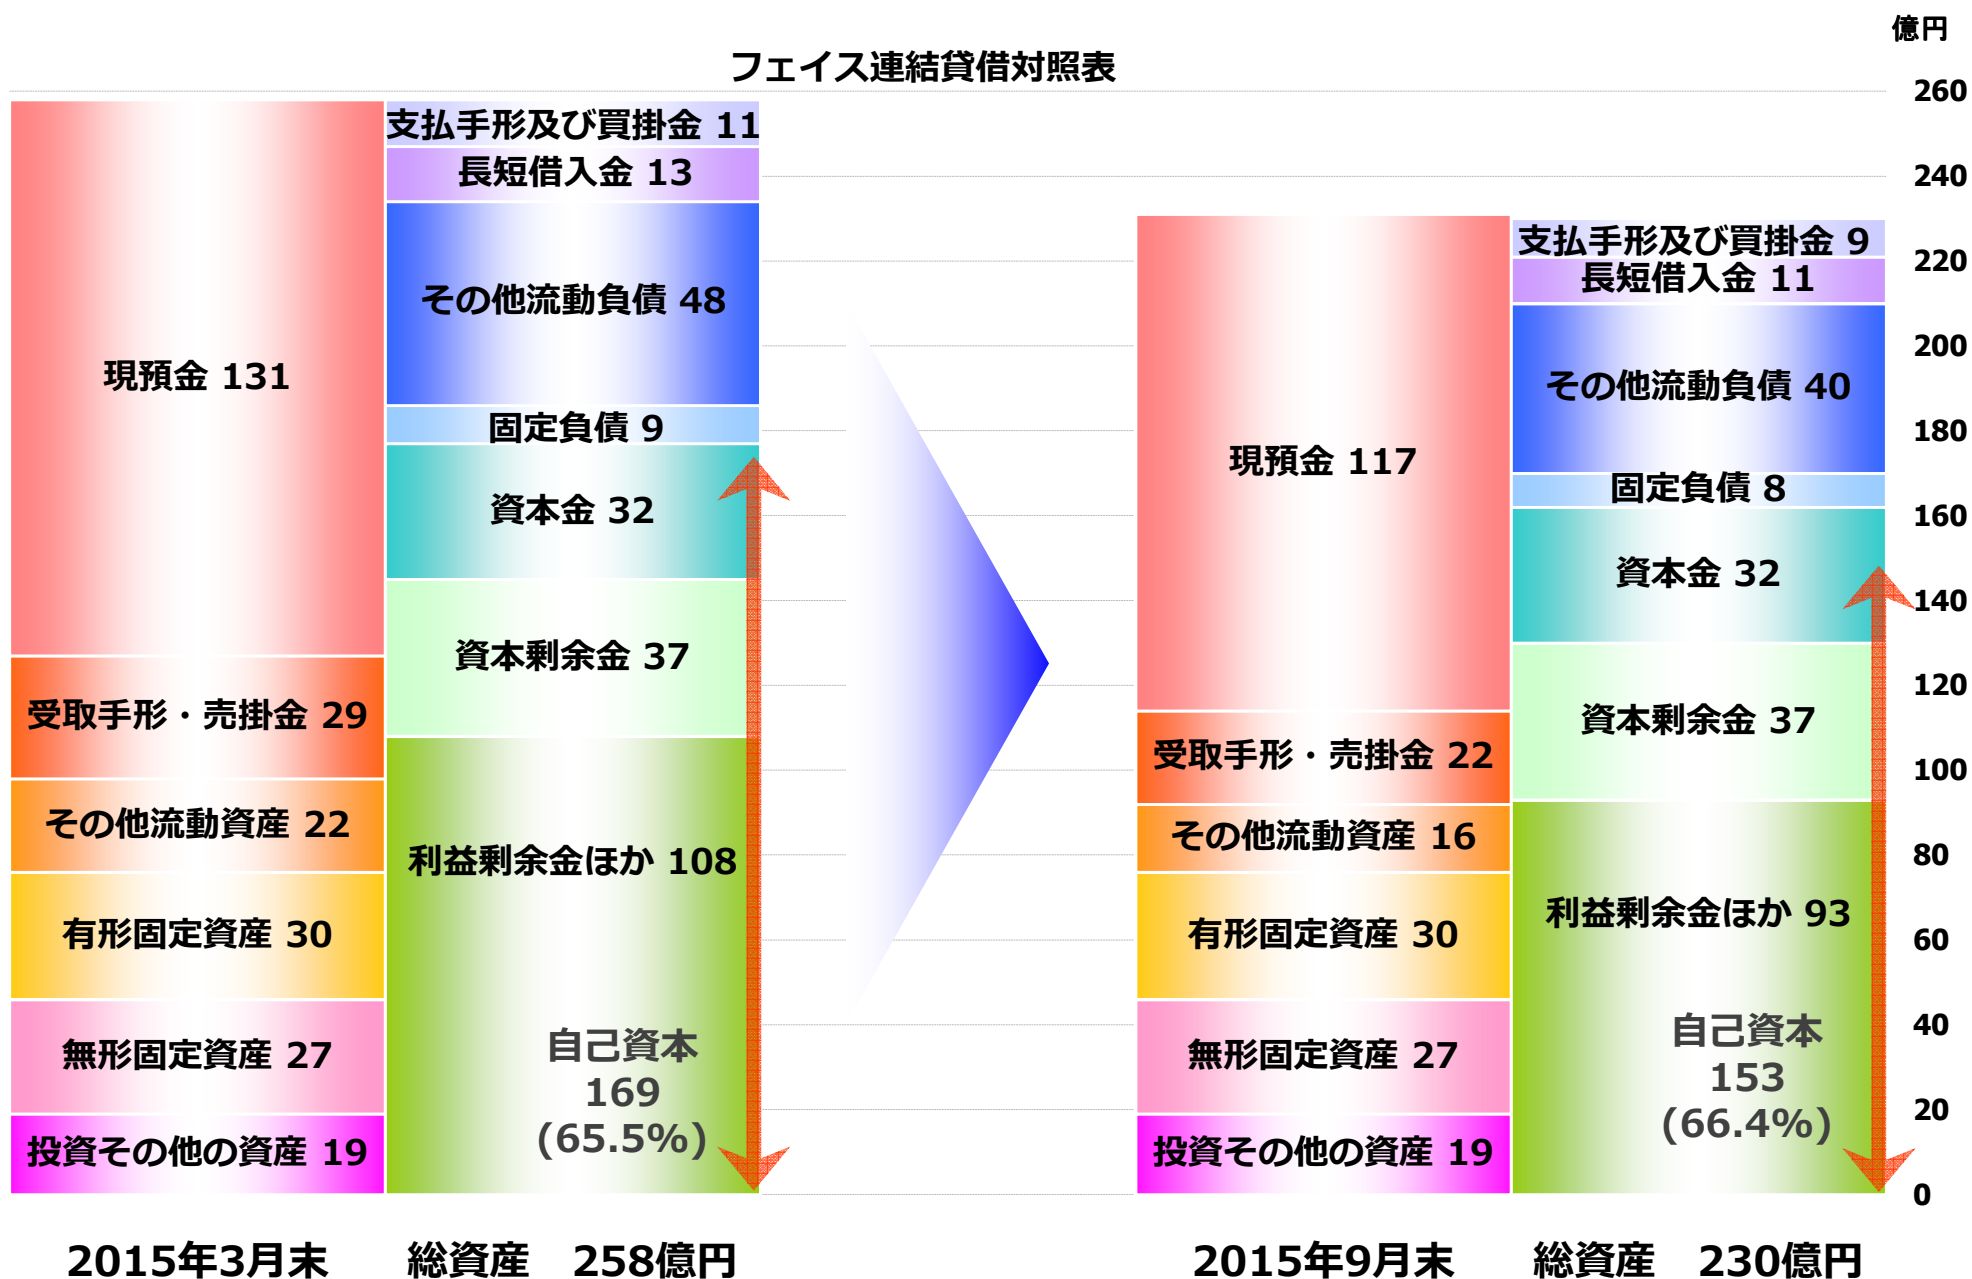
億円

フェイス連結貸借対照表

260
240
220
200
180
160
140
120
100
80
60
40
20
0

現預金 131

受取手形・売掛金 29

その他流動資産 22

有形固定資産 30

無形固定資産 27

投資その他の資産 19

支払手形及び買掛金 11

長短借入金 13

その他流動負債 48

固定負債 9

資本金 32

資本剰余金 37

利益剰余金ほか 108

自己資本 169 (65.5%)

現預金 117

受取手形・売掛金 22

その他流動資産 16

有形固定資産 30

無形固定資産 27

投資その他の資産 19

支払手形及び買掛金 9

長短借入金 11

その他流動負債 40

固定負債 8

資本金 32

資本剰余金 37

利益剰余金ほか 93

自己資本 153 (66.4%)

2015年3月末 総資産 258億円

2015年9月末 総資産 230億円